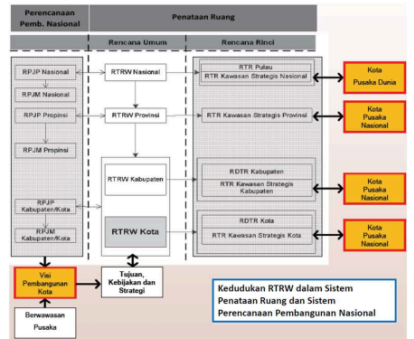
Perencanaan Pemb. Nasional

Penataan Ruang

Rencana Umum

Rencana Rinci

RPJP Nasional

RPJM Nasional

RPJP Propinsi

RPJM Propinsi

RPJP Kabupaten/Kota

RPJM Kabupaten/Kota

RTRW Nasional

RTRW Provinsi

RTRW Kabupaten

RTRW Kota

RTR Pulau
RTR Kawasan Strategis Nasional

RTR Kawasan Strategis Provinsi

RDTR Kabupaten
RTR Kawasan Strategis Kabupaten

RDTR Kota
RTR Kawasan Strategis Kota

Kota Pusaka Dunia

Kota Pusaka Nasional

Kota Pusaka Nasional

Kota Pusaka Nasional

Visi Pembangunan Kota

Tujuan, Kebijakan dan Strategi

Berwawasan Pusaka

Kedudukan RTRW dalam Sistem Penataan Ruang dan Sistem Perencanaan Pembangunan Nasional